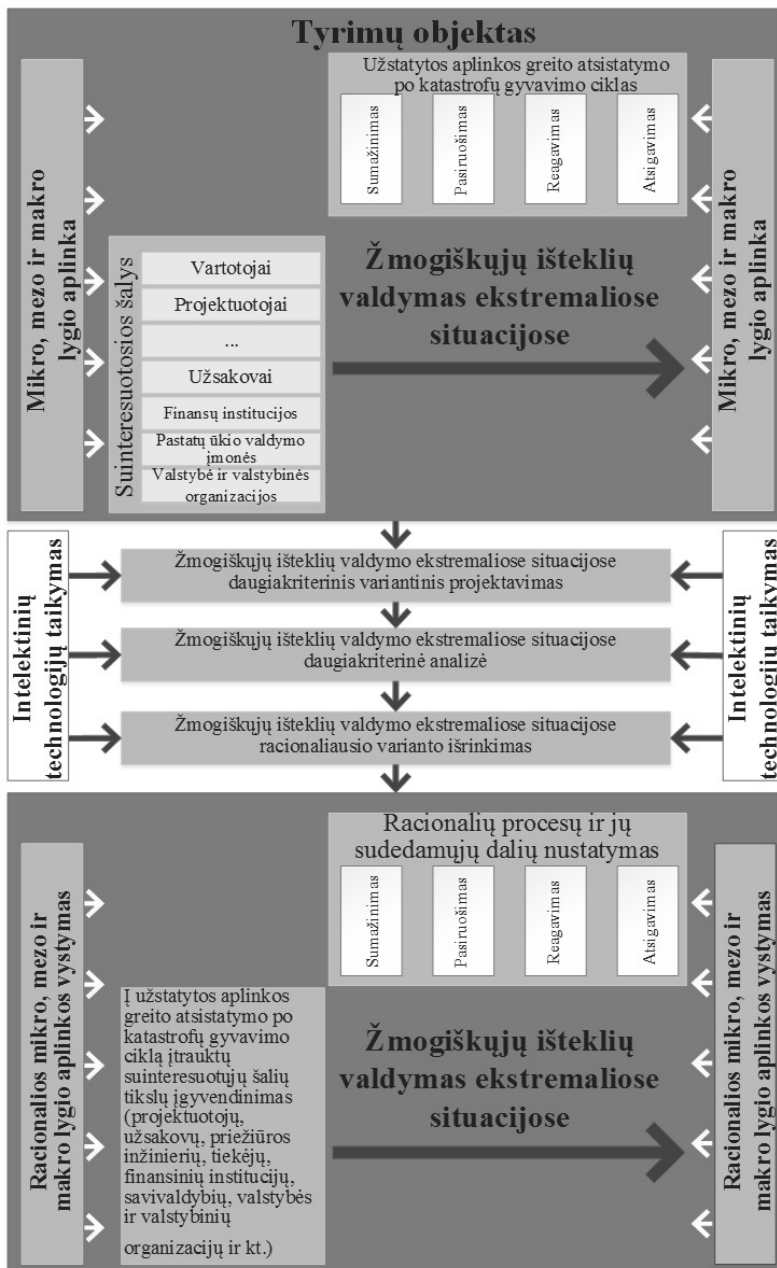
Tyrimų objektas

Mikro, mezo ir makro lygio aplinka

Užstatytos aplinkos greito atsistatymo po katastrofų gyvavimo ciklas

Sumažinimas

Pasiruošimas

Reagavimas

Atsigavimas

Mikro, mezo ir makro lygio aplinka

Suinteresuotosios šalys

Vartotojai

Projektuotojai

...

Užsakovai

Finansų institucijos

Pastatų ūkio valdymo įmonės

Valstybė ir valstybinės organizacijos

Žmogiškųjų išteklių valdymas ekstremaliose situacijose

Intelektinių technologijų taikymas

Žmogiškųjų išteklių valdymo ekstremaliose situacijose daugiakriterinis variantinis projektavimas

Žmogiškųjų išteklių valdymo ekstremaliose situacijose daugiakriterinė analizė

Žmogiškųjų išteklių valdymo ekstremaliose situacijose racionaliausio varianto išrinkimas

Intelektinių technologijų taikymas

Racionalios mikro, mezo ir makro lygio aplinkos vystymas

Racionalių procesų ir jų sudedamųjų dalių nustatymas

Sumažinimas

Pasiruošimas

Reagavimas

Atsigavimas

Į užstatytos aplinkos greito atsistatymo po katastrofų gyvavimo ciklą įtrauktų suinteresuotųjų šalių tikslų įgyvendinimas (projektuotojų, užsakovų, priežiūros inžinierių, tiekėjų, finansinių institucijų, savivaldybių, valstybės ir valstybinių organizacijų ir kt.)

Žmogiškųjų išteklių valdymas ekstremaliose situacijose

Racionalios mikro, mezo ir makro lygio aplinkos vystymas